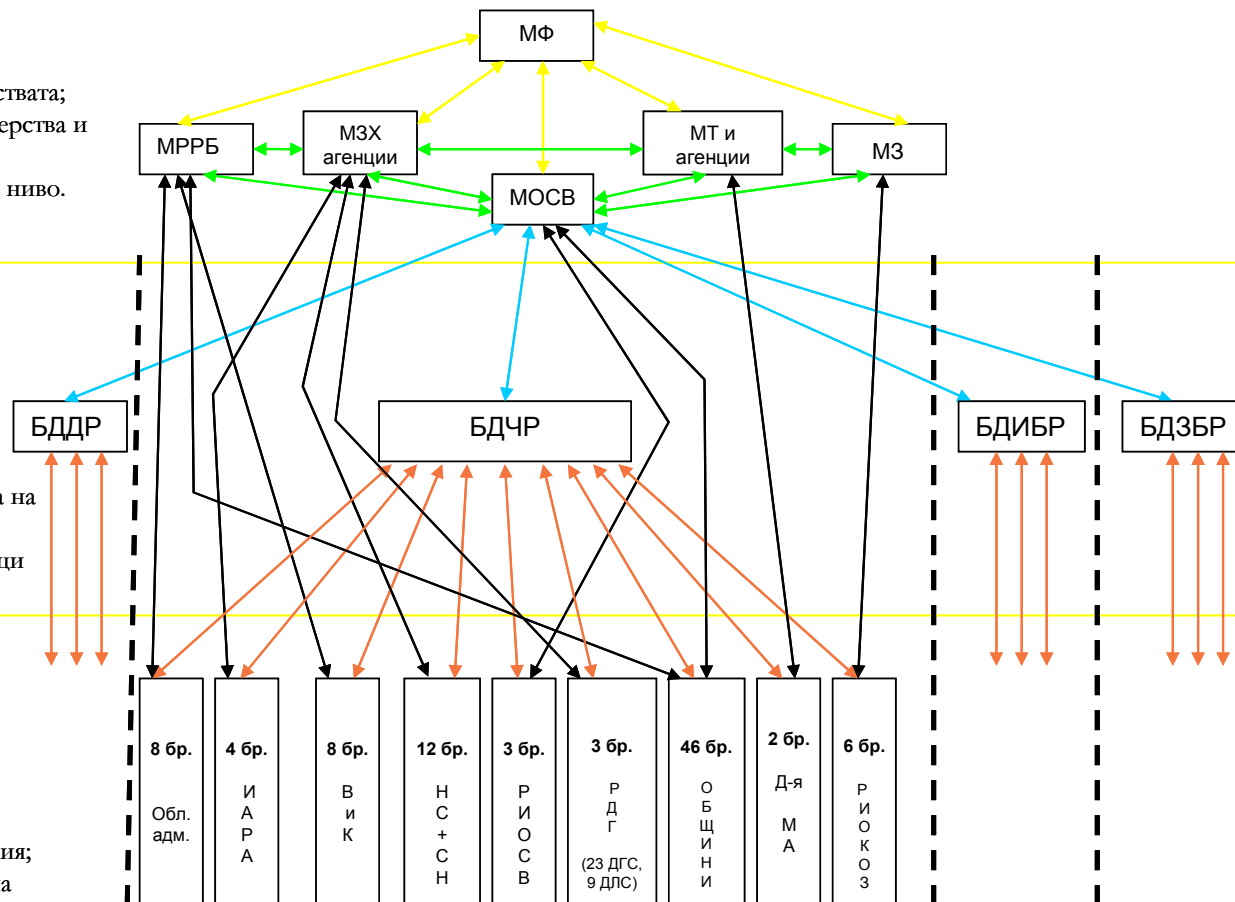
ствата;
ерства и
ниво.
а на
ци
ия;
а

МФ

МРРБ
МЗХ агенции
МТ и агенции
МЗ
МОСВ

БДДР
БДЧР
БДИБР
БДЗБР

8 бр.
Обл. адм.

4 бр.
И А Р А

8 бр.
В и К

12 бр.
Н С + С Н

3 бр.
Р И О С В

3 бр.
Р Д Г
(23 ДГС, 9 ДЛС)

46 бр.
О Б Щ И Н И

2 бр.
Д-я
М А

6 бр.
Р И О К О З